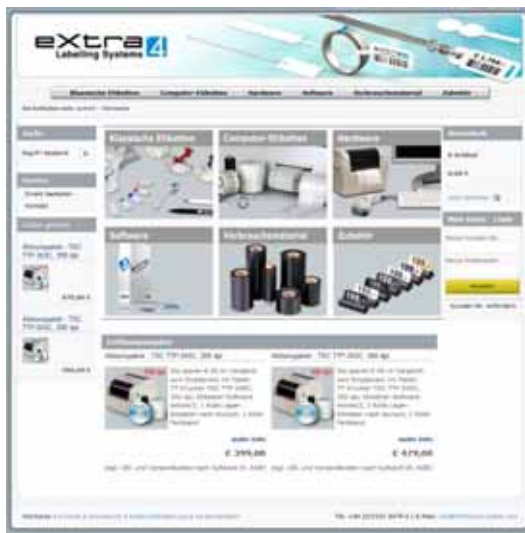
eXtra 4
Labelling Systems

Klassische Etiketten
Computer-Etiketten
Hardware
Software
Verbrauchsmaterial
Zubehör

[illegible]

Suche
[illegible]

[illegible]

Klassische Etiketten
Computer-Etiketten
Hardware
Software
Verbrauchsmaterial
Zubehör

Warenkorb

Mein Konto - Login

Anmelden

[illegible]

Aktionspaket - TSC TTP-345C, 300 dpi

€ 395,00

Aktionspaket - TSC TTP-345C, 300 dpi

€ 479,00

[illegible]